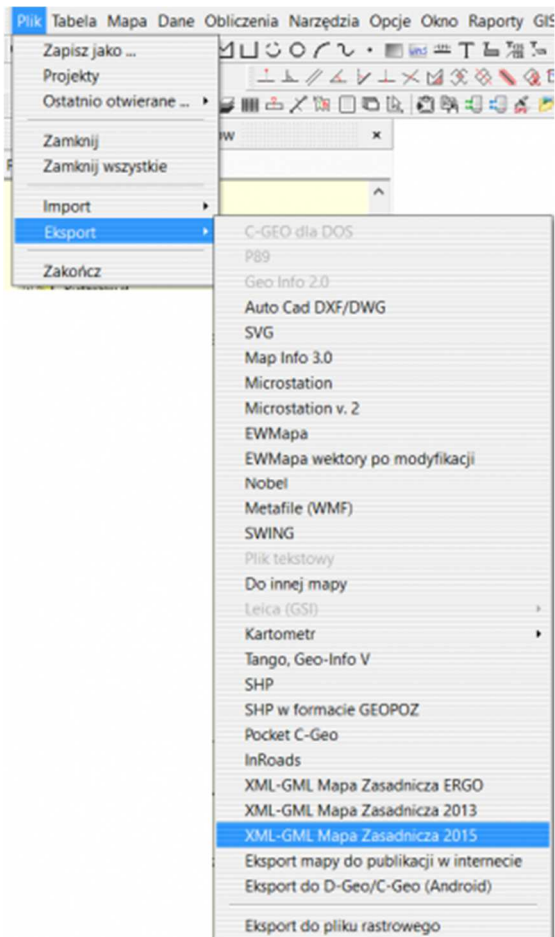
Plik Tabela Mapa Dane Obliczenia Narzędzia Opcje Okno Raporty GIS

Zapisz jako ...
Projekty
Ostatnio otwierane ...
Zamknij
Zamknij wszystkie
Import
Eksport
Zakończ

C-GEO dla DOS
P89
Geo Info 2.0
Auto Cad DXF/DWG
SVG
Map Info 3.0
Microstation
Microstation v. 2
EWMapa
EWMapa wektory po modyfikacji
Nobel
Metafile (WMF)
SWING
Plik tekstowy
Do innej mapy
Leica (GSI)
Kartometr
Tango, Geo-Info V
SHP
SHP w formacie GEOPOZ
Pocket C-Geo
InRoads
XML-GML Mapa Zasadnicza ERGO
XML-GML Mapa Zasadnicza 2013
XML-GML Mapa Zasadnicza 2015
Eksport mapy do publikacji w internecie
Eksport do D-Geo/C-Geo (Android)
Eksport do pliku rastrowego